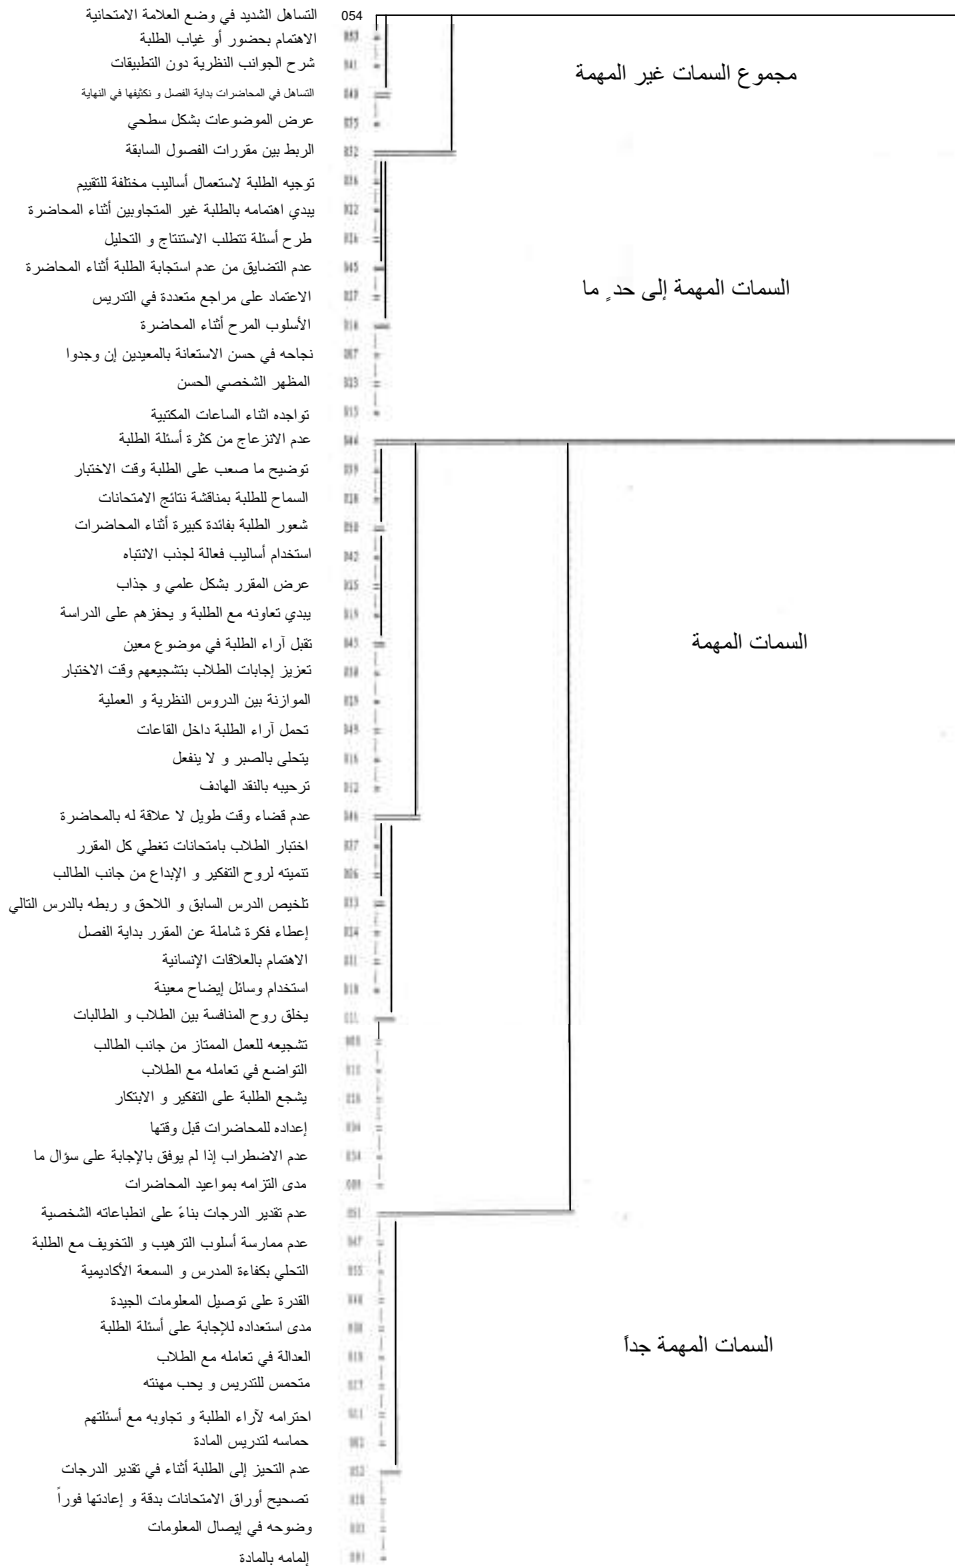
التساهل الشديد في وضع العلامة الامتحانية
054
الاهتمام بحضور أو غياب الطلبة
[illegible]
شرح الجوانب النظرية دون التطبيقات
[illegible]
التساهل في المحاضرات بداية الفصل و تكثيفها في النهاية
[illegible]
عرض الموضوعات بشكل سطحي
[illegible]
الربط بين مقررات الفصول السابقة
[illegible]
توجيه الطلبة لاستعمال أساليب مختلفة للتقييم
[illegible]
يبدي اهتمامه بالطلبة غير المتجاوبين أثناء المحاضرة
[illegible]
طرح أسئلة تتطلب الاستنتاج و التحليل
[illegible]
عدم التضايق من عدم استجابة الطلبة أثناء المحاضرة
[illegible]
الاعتماد على مراجع متعددة في التدريس
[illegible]
الأسلوب المرح أثناء المحاضرة
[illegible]
نجاحه في حسن الاستعانة بالمعيدين إن وجدوا
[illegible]
المظهر الشخصي الحسن
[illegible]
تواجده اثناء الساعات المكتبية
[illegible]
عدم الانزعاج من كثرة أسئلة الطلبة
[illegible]
توضيح ما صعب على الطلبة وقت الاختبار
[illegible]
السماح للطلبة بمناقشة نتائج الامتحانات
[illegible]
شعور الطلبة بفائدة كبيرة أثناء المحاضرات
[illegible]
استخدام أساليب فعالة لجذب الانتباه
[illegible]
عرض المقرر بشكل علمي و جذاب
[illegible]
يبدي تعاونه مع الطلبة و يحفزهم على الدراسة
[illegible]
تقبل آراء الطلبة في موضوع معين
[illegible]
تعزيز إجابات الطلاب بتشجيعهم وقت الاختبار
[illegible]
الموازنة بين الدروس النظرية و العملية
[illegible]
تحمل آراء الطلبة داخل القاعات
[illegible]
يتحلى بالصبر و لا ينفعل
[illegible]
ترحيبه بالنقد الهادف
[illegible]
عدم قضاء وقت طويل لا علاقة له بالمحاضرة
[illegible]
اختبار الطلاب بامتحانات تغطي كل المقرر
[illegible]
تنميته لروح التفكير و الإبداع من جانب الطالب
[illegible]
تلخيص الدرس السابق و اللاحق و ربطه بالدرس التالي
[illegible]
إعطاء فكرة شاملة عن المقرر بداية الفصل
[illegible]
الاهتمام بالعلاقات الإنسانية
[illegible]
استخدام وسائل إيضاح معينة
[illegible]
يخلق روح المنافسة بين الطلاب و الطالبات
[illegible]
تشجيعه للعمل الممتاز من جانب الطالب
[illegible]
التواضع في تعامله مع الطلاب
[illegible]
يشجع الطلبة على التفكير و الابتكار
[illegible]
إعداده للمحاضرات قبل وقتها
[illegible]
عدم الاضطراب إذا لم يوفق بالإجابة على سؤال ما
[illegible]
مدى التزامه بمواعيد المحاضرات
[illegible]
عدم تقدير الدرجات بناءً على انطباعاته الشخصية
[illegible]
عدم ممارسة أسلوب الترهيب و التخويف مع الطلبة
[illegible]
التحلي بكفاءة المدرس و السمعة الأكاديمية
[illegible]
القدرة على توصيل المعلومات الجيدة
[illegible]
مدى استعداده للإجابة على أسئلة الطلبة
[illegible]
العدالة في تعامله مع الطلاب
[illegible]
متحمس للتدريس و يحب مهنته
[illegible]
احترامه لآراء الطلبة و تجاوبه مع أسئلتهم
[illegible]
حماسه لتدريس المادة
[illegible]
عدم التحيز إلى الطلبة أثناء في تقدير الدرجات
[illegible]
تصحيح أوراق الامتحانات بدقة و إعادتها فوراً
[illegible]
وضوحه في إيصال المعلومات
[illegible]
إلمامه بالمادة
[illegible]

مجموع السمات غير المهمة

السمات المهمة إلى حدٍ ما

السمات المهمة

السمات المهمة جداً